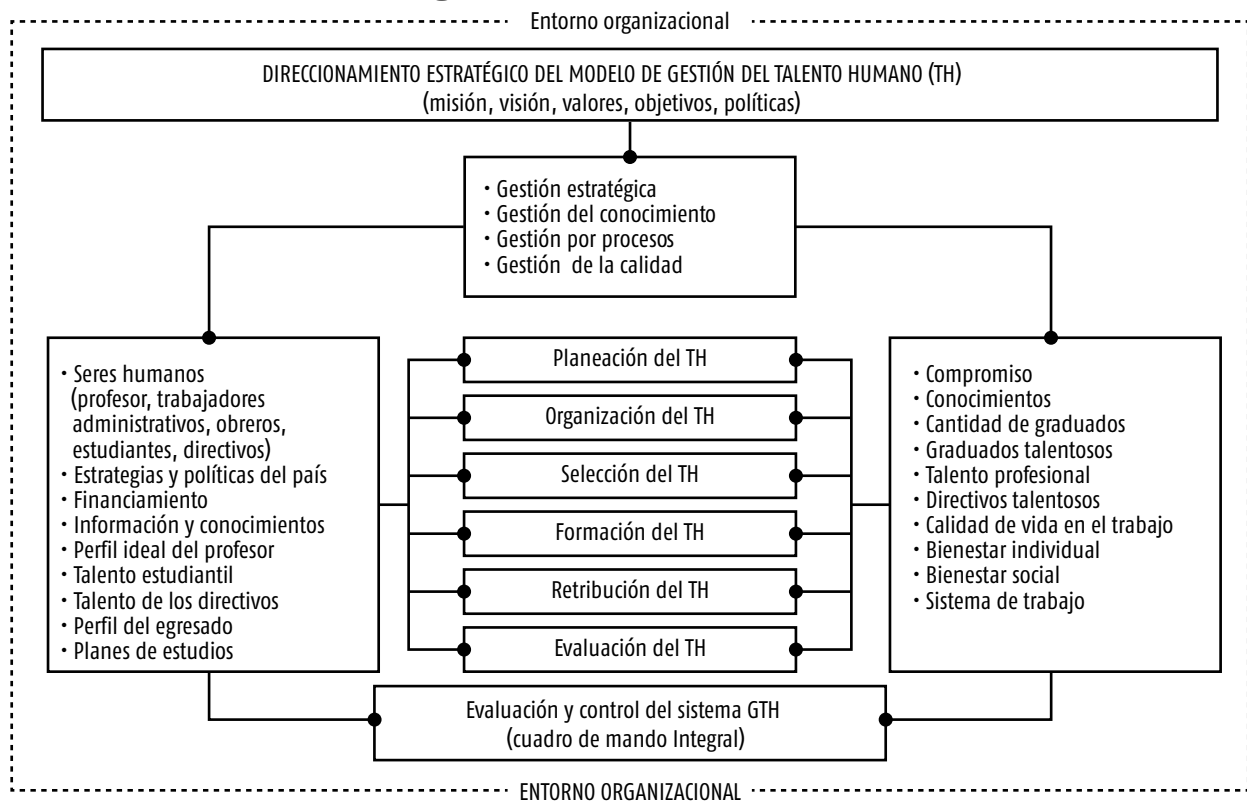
Entorno organizacional

DIRECCIONAMIENTO ESTRATÉGICO DEL MODELO DE GESTIÓN DEL TALENTO HUMANO (TH)
(misión, visión, valores, objetivos, políticas)

• Gestión estratégica
• Gestión del conocimiento
• Gestión por procesos
• Gestión de la calidad

• Seres humanos (profesor, trabajadores administrativos, obreros, estudiantes, directivos)
• Estrategias y políticas del país
• Financiamiento
• Información y conocimientos
• Perfil ideal del profesor
• Talento estudiantil
• Talento de los directivos
• Perfil del egresado
• Planes de estudios

Planeación del TH
Organización del TH
Selección del TH
Formación del TH
Retribución del TH
Evaluación del TH

• Compromiso
• Conocimientos
• Cantidad de graduados
• Graduados talentosos
• Talento profesional
• Directivos talentosos
• Calidad de vida en el trabajo
• Bienestar individual
• Bienestar social
• Sistema de trabajo

Evaluación y control del sistema GTH
(cuadro de mando Integral)

ENTORNO ORGANIZACIONAL